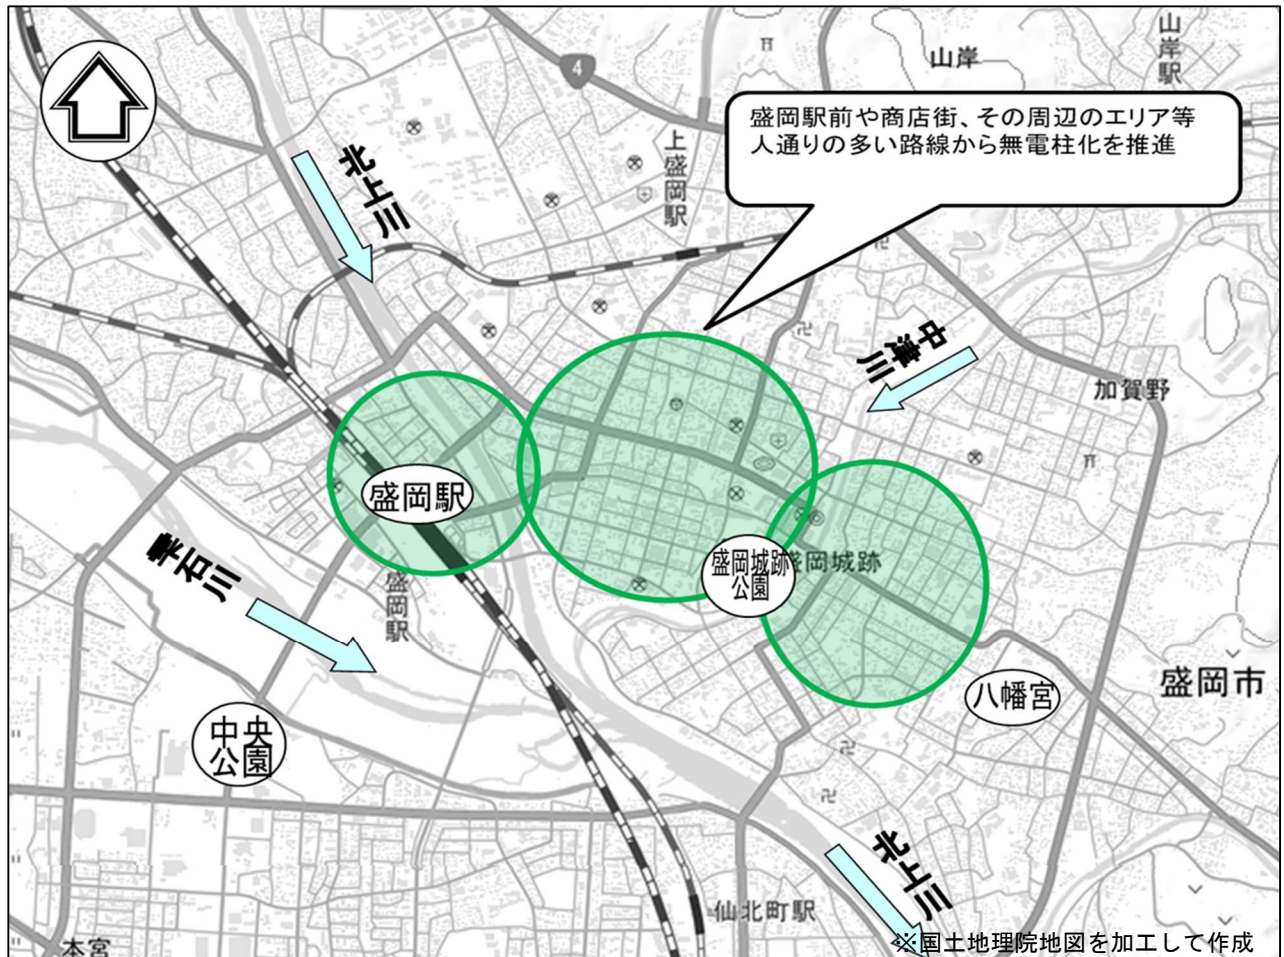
盛岡駅前や商店街、その周辺のエリア等
人通りの多い路線から無電柱化を推進

山岸

山岸駅

4

上盛岡駅

北上川

中津川

加賀野

盛岡駅

盛岡城跡

盛岡城跡公園

雫石川

盛岡駅

八幡宮

盛岡市

中央公園

北上川

仙北町駅

本宮

※国土地理院地図を加工して作成